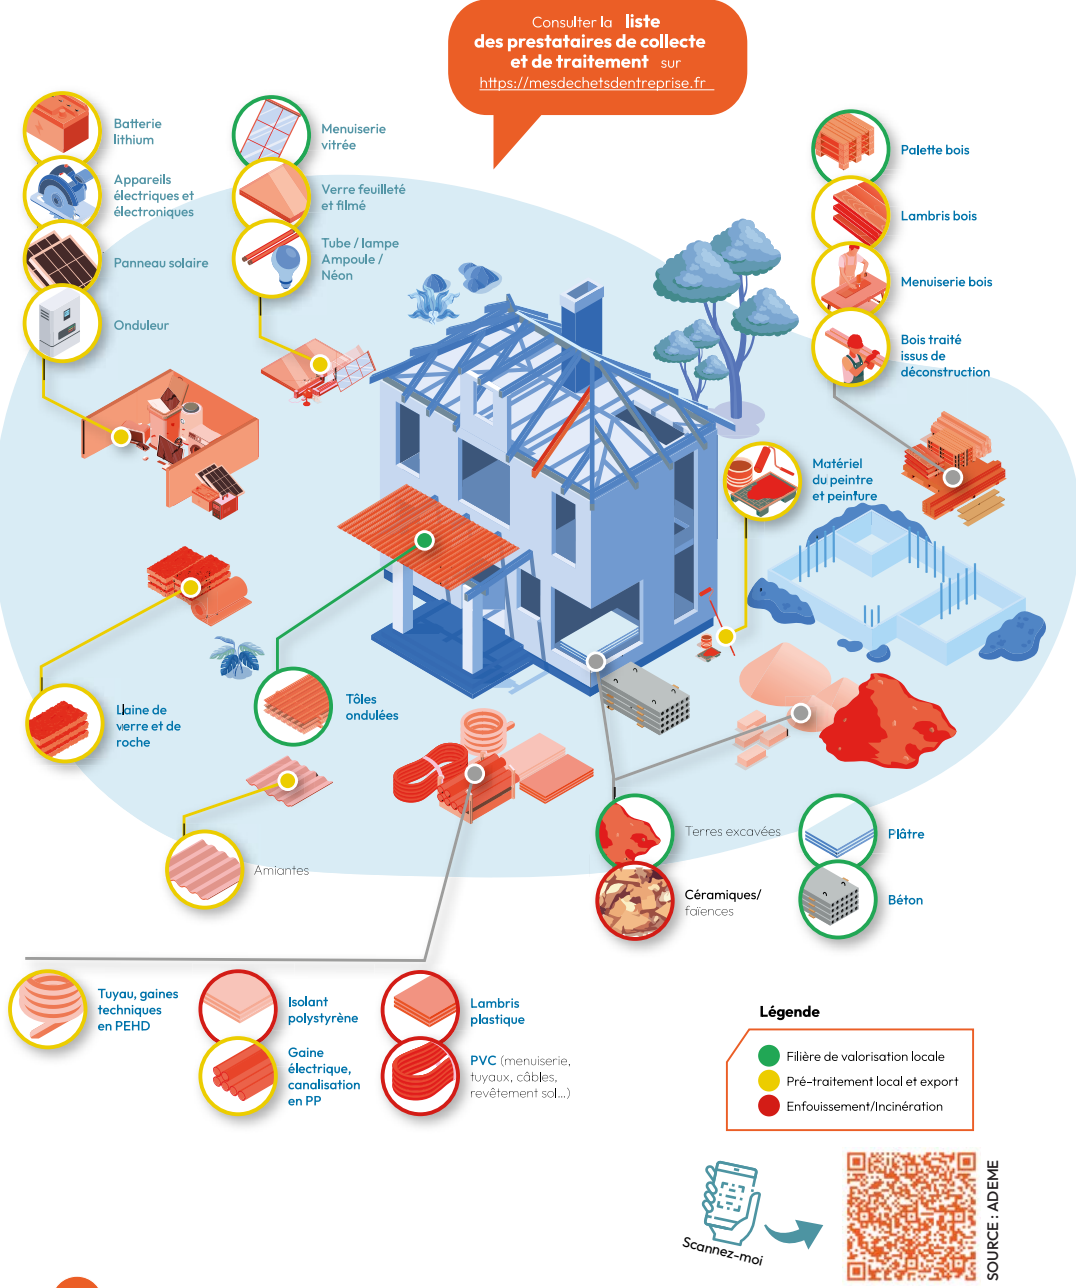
Consulter la liste des prestataires de collecte et de traitement sur https://mesdechetsdentreprise.fr

Batterie lithium

Appareils électriques et électroniques

Panneau solaire

Onduleur

Menuiserie vitrée

Verre feuilleté et filmé

Tube / lampe Ampoule / Néon

Palette bois

Lambris bois

Menuiserie bois

Bois traité issus de déconstruction

Matériel du peintre et peinture

Laine de verre et de roche

Tôles ondulées

Amiantes

Terres excavées

Céramiques/ faïences

Plâtre

Béton

Tuyau, gaines techniques en PEHD

Isolant polystyrène

Gaine électrique, canalisation en PP

Lambris plastique

PVC (menuiserie, tuyaux, câbles, revêtement sol...)

Légende

Filière de valorisation locale

Pré-traitement local et export

Enfouissement/Incinération

Scannez-moi

SOURCE : ADEME